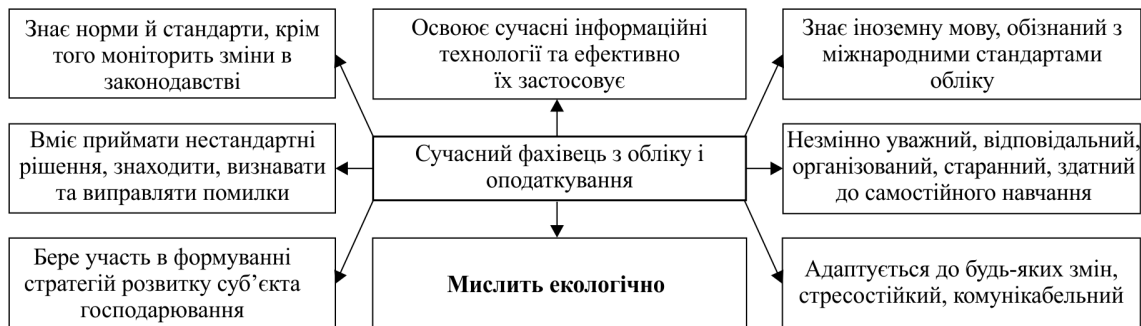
Знає норми й стандарти, крім того моніторить зміни в законодавстві

Освоює сучасні інформаційні технології та ефективно їх застосовує

Знає іноземну мову, обізнаний з міжнародними стандартами обліку

Вміє приймати нестандартні рішення, знаходити, визнавати та виправляти помилки

Сучасний фахівець з обліку і оподаткування

Незмінно уважний, відповідальний, організований, старанний, здатний до самостійного навчання

Бере участь в формуванні стратегій розвитку суб'єкта господарювання

Мислить екологічно

Адаптується до будь-яких змін, стресостійкий, комунікабельний